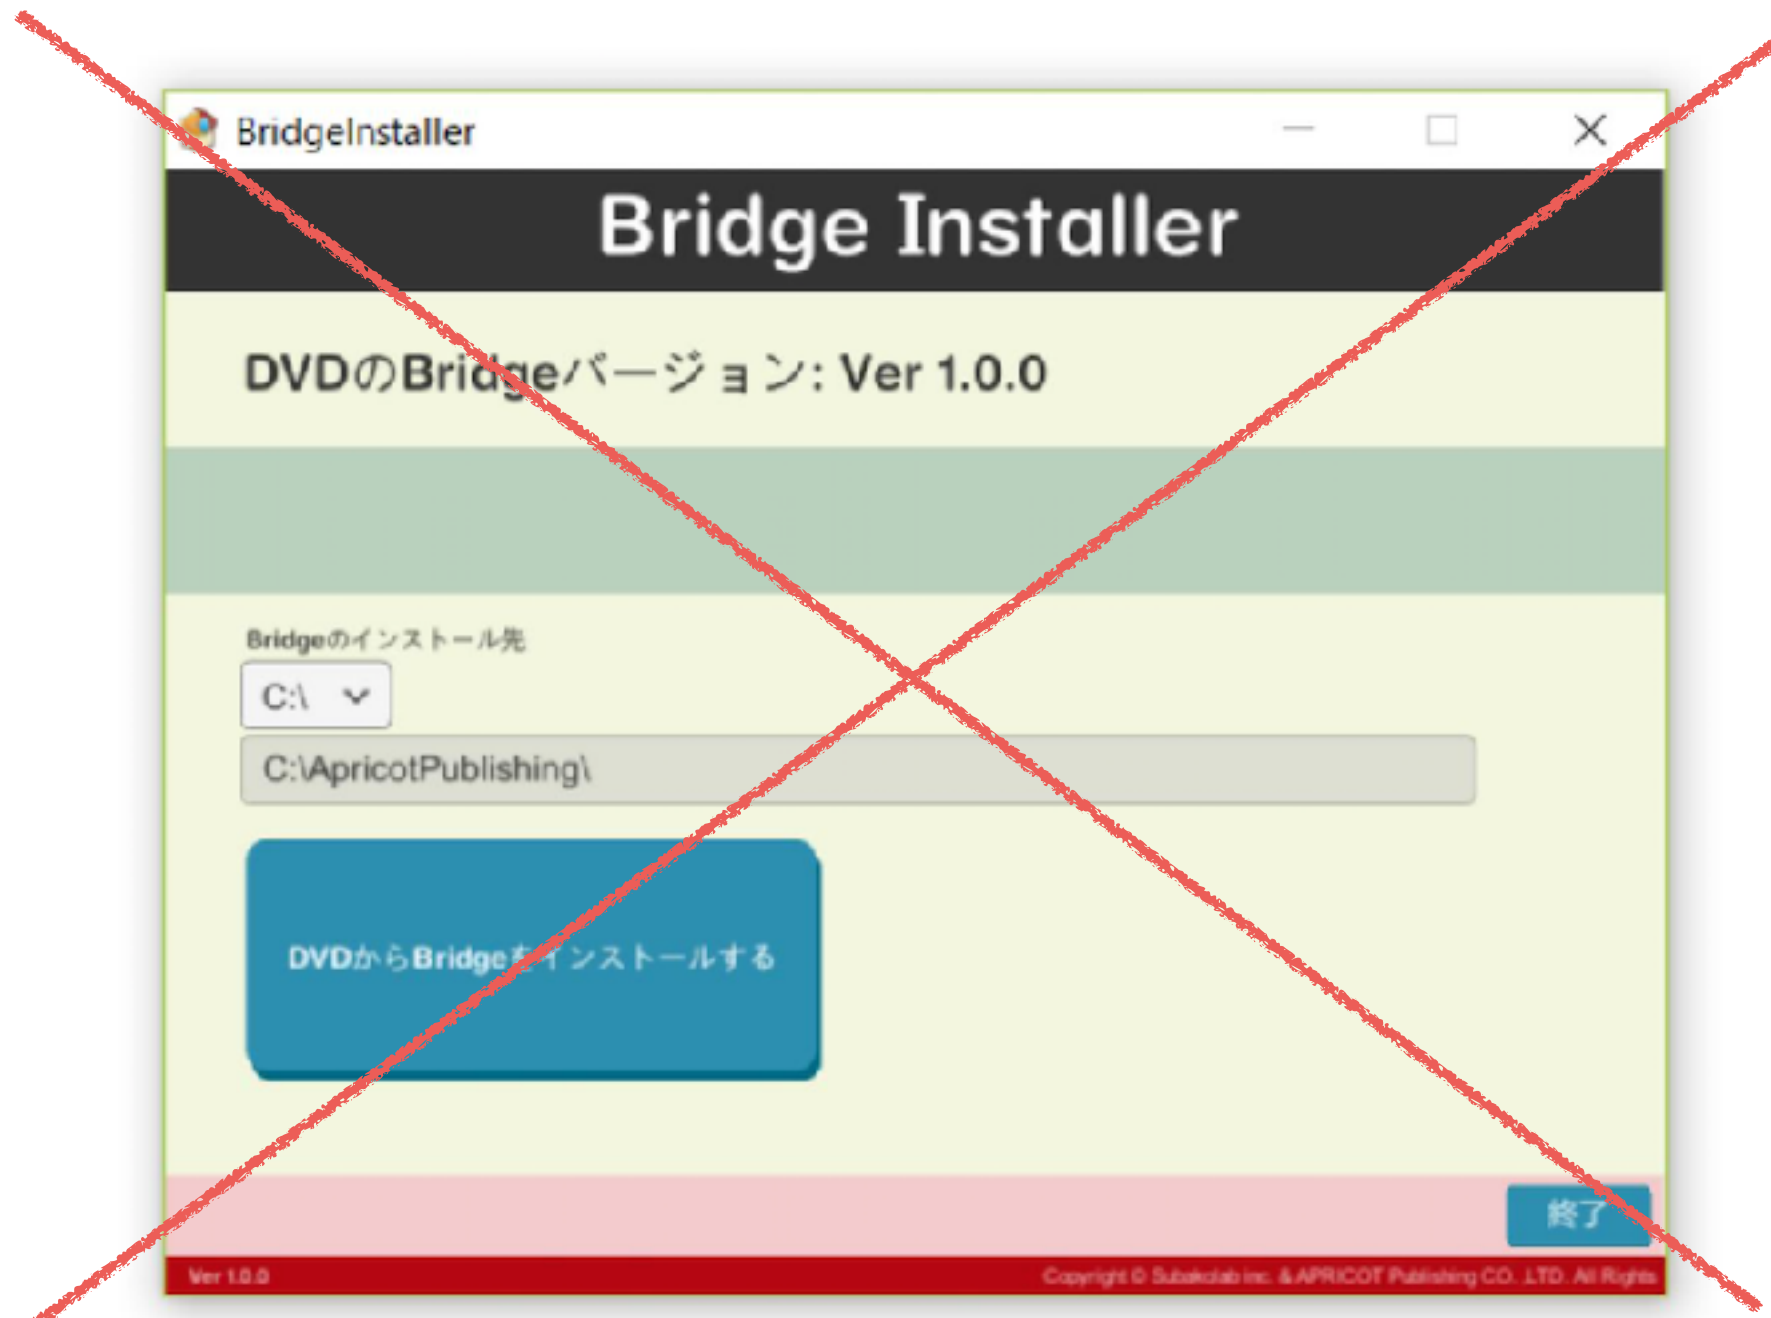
BridgeInstaller

Bridge Installer

DVDのBridgeバージョン: Ver 1.0.0

Bridgeのインストール先

C:\

C:\ApricotPublishing\

DVDからBridgeをインストールする

終了

Ver 1.0.0

Copyright © Subakolab inc. & APRICOT Publishing CO., LTD. All Rights